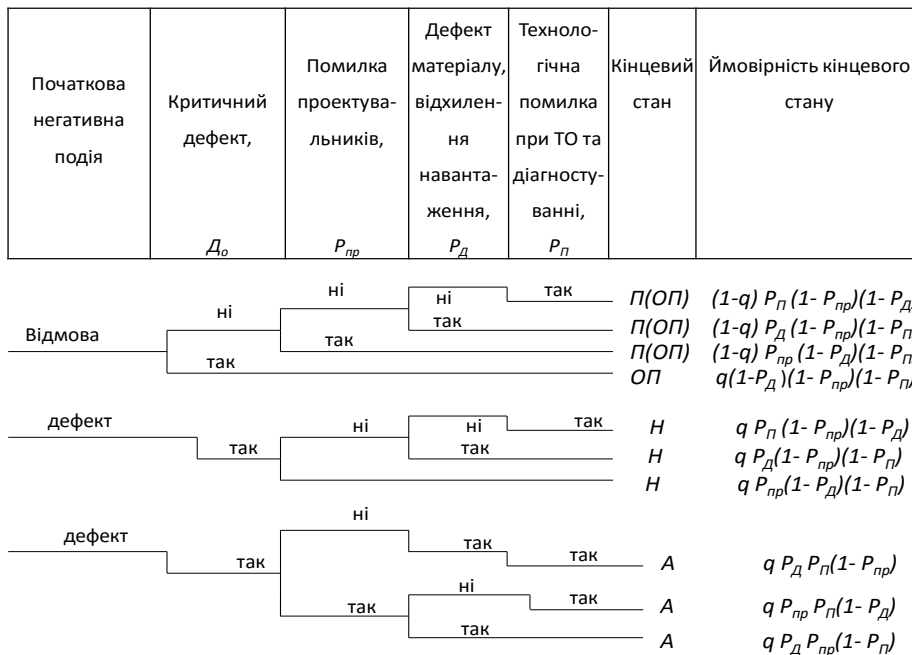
| Початкова негативна подія | Критичний дефект, $Д_о$ | Помилка проектувальників, $P_{пр}$ | Дефект матеріалу, відхилення навантаження, $P_Д$ | Технологічна помилка при ТО та діагностуванні, $P_П$ | Кінцевий стан | Ймовірність кінцевого стану |
|---|---|---|---|---|---|---|

Відмова

ні ні ні так $П(ОП)$ $(1-q)\ P_П\ (1-\ P_{пр})(1-\ P_Д$

так $П(ОП)$ $(1-q)\ P_Д\ (1-\ P_{пр})(1-\ P_П$

так $П(ОП)$ $(1-q)\ P_{пр}\ (1-\ P_Д)(1-\ P_П$

так $ОП$ $q(1-P_Д)(1-\ P_{пр})(1-\ P_П$

дефект

так ні ні так $Н$ $q\ P_П\ (1-\ P_{пр})(1-\ P_Д)$

так $Н$ $q\ P_Д(1-\ P_{пр})(1-\ P_П)$

$Н$ $q\ P_{пр}(1-\ P_Д)(1-\ P_П)$

дефект

так ні так так $А$ $q\ P_Д\ P_П(1-\ P_{пр})$

так ні так $А$ $q\ P_{пр}\ P_П(1-\ P_Д)$

так $А$ $q\ P_Д\ P_{пр}(1-\ P_П)$